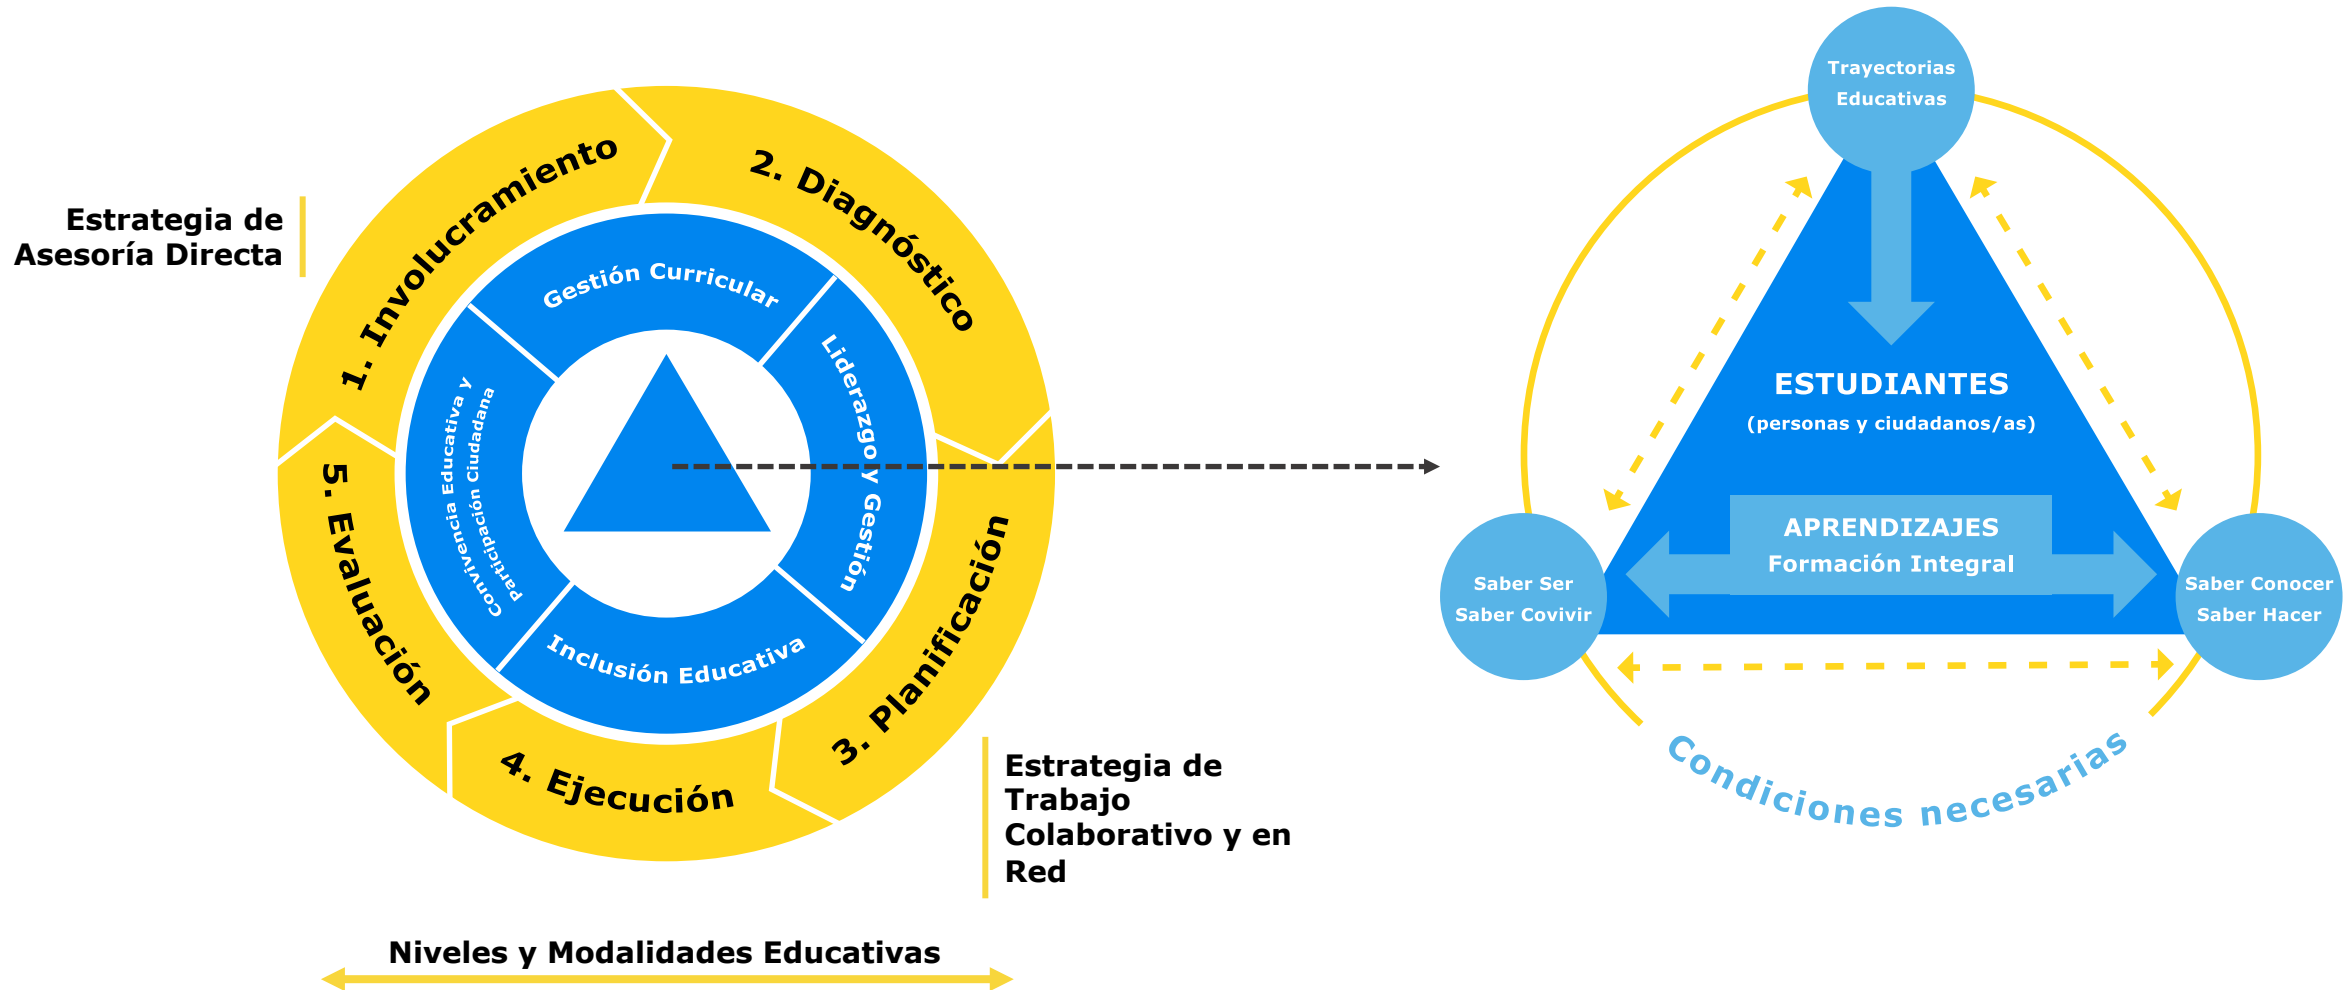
Estrategia de Asesoría Directa

1. Involucramiento

2. Diagnóstico

3. Planificación

4. Ejecución

5. Evaluación

Gestión Curricular

Liderazgo y Gestión

Inclusión Educativa

Convivencia Educativa y Participación Ciudadana

Estrategia de Trabajo Colaborativo y en Red

Niveles y Modalidades Educativas

Trayectorias Educativas

ESTUDIANTES
(personas y ciudadanos/as)

APRENDIZAJES
Formación Integral

Saber Ser
Saber Covivir

Saber Conocer
Saber Hacer

Condiciones necesarias